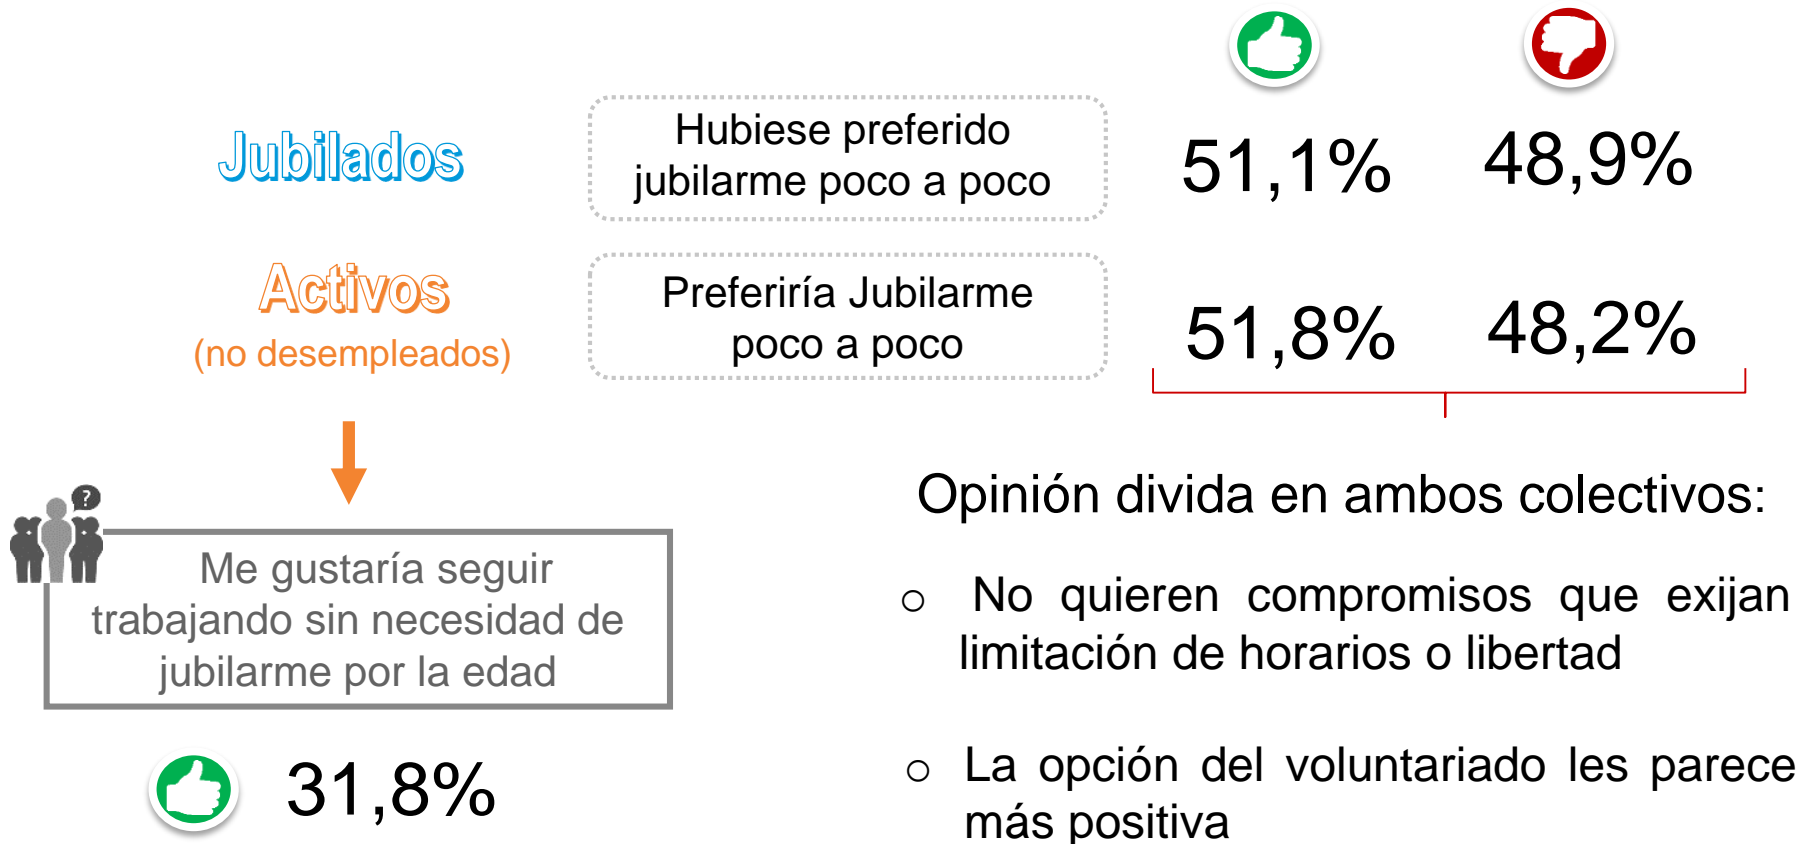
Jubilados

Hubiese preferido jubilarme poco a poco

51,1% 48,9%

Activos
(no desempleados)

Preferiría Jubilarme poco a poco

51,8% 48,2%

?

Me gustaría seguir trabajando sin necesidad de jubilarme por la edad

31,8%

Opinión divida en ambos colectivos:

○ No quieren compromisos que exijan limitación de horarios o libertad

○ La opción del voluntariado les parece más positiva